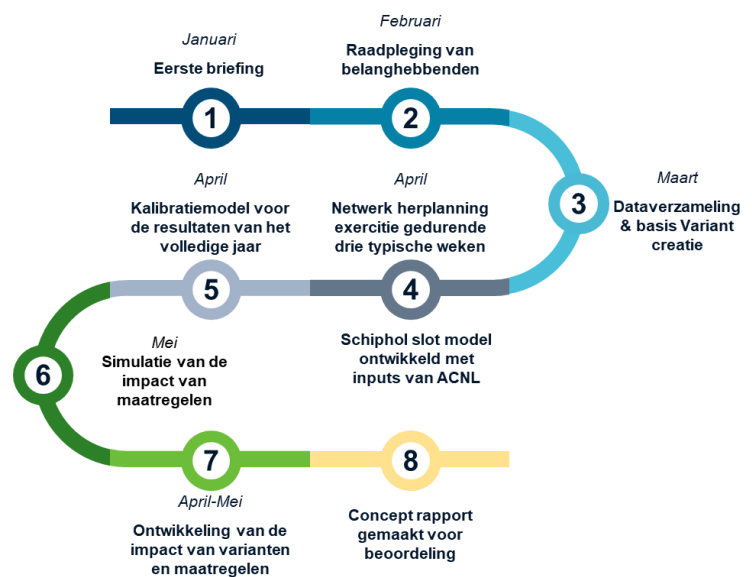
Januari
Eerste briefing

1

Februari
Raadpleging van belanghebbenden

2

3

Maart
Dataverzameling & basis Variant creatie

April
Kalibratiemodel voor de resultaten van het volledige jaar

April
Netwerk herplanning exercitie gedurende drie typische weken

5

4

Schiphol slot model ontwikkeld met inputs van ACNL

6

Mei
Simulatie van de impact van maatregelen

7

8

April-Mei
Ontwikkeling van de impact van varianten en maatregelen

Concept rapport gemaakt voor beoordeling